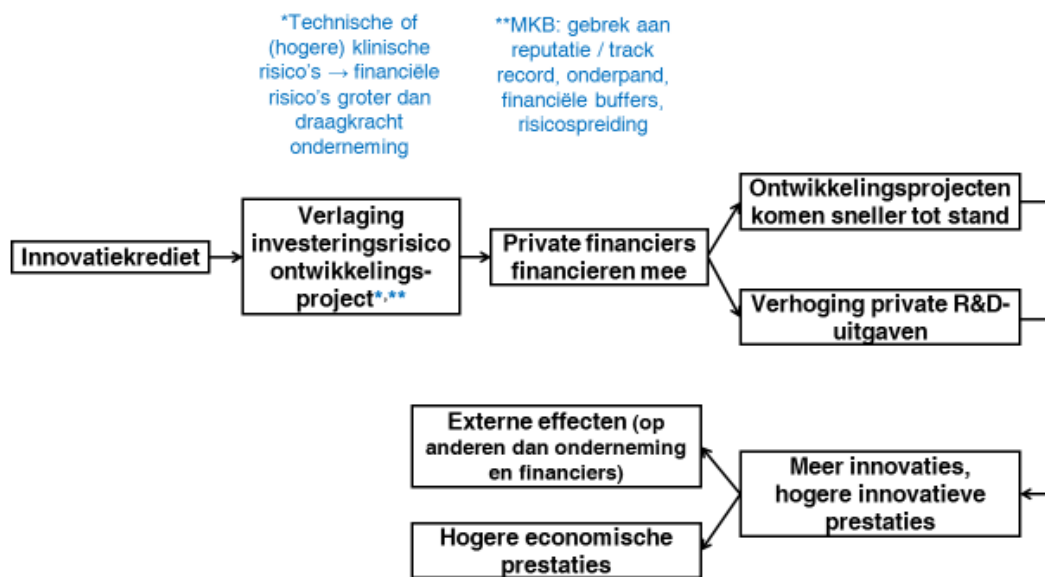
*Technische of (hogere) klinische risico's → financiële risico's groter dan draagkracht onderneming

**MKB: gebrek aan reputatie / track record, onderpand, financiële buffers, risicospreiding

Innovatiekrediet

Verlaging investeringsrisico ontwikkelingsproject*,**

Private financiers financieren mee

Ontwikkelingsprojecten komen sneller tot stand

Verhoging private R&D-uitgaven

Externe effecten (op anderen dan onderneming en financiers)

Meer innovaties, hogere innovatieve prestaties

Hogere economische prestaties